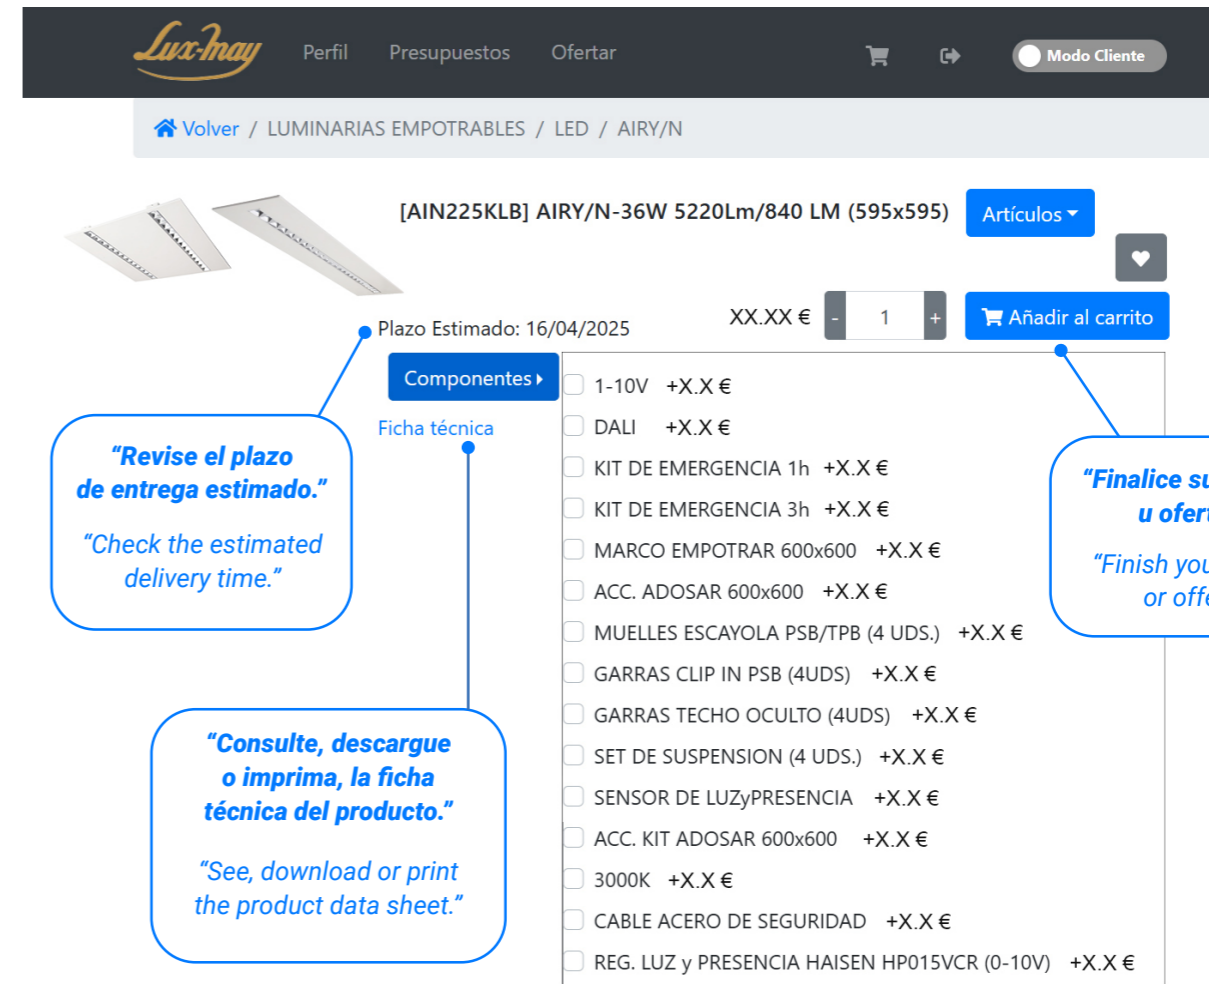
Lux-may Perfil Presupuestos Ofertar Modo Cliente

Volver / LUMINARIAS EMPOTRABLES / LED / AIRY/N

[AIN225KLB] AIRY/N-36W 5220Lm/840 LM (595x595)

Artículos

Plazo Estimado: 16/04/2025

XX.XX €

- 1 +

Añadir al carrito

Componentes

Ficha técnica

1-10V +X.X €
DALI +X.X €
KIT DE EMERGENCIA 1h +X.X €
KIT DE EMERGENCIA 3h +X.X €
MARCO EMPOTRAR 600x600 +X.X €
ACC. ADOSAR 600x600 +X.X €
MUELLES ESCAYOLA PSB/TPB (4 UDS.) +X.X €
GARRAS CLIP IN PSB (4UDS) +X.X €
GARRAS TECHO OCULTO (4UDS) +X.X €
SET DE SUSPENSION (4 UDS.) +X.X €
SENSOR DE LUZyPRESENCIA +X.X €
ACC. KIT ADOSAR 600x600 +X.X €
3000K +X.X €
CABLE ACERO DE SEGURIDAD +X.X €
REG. LUZ y PRESENCIA HAISEN HP015VCR (0-10V) +X.X €

“Revise el plazo de entrega estimado.”

“Check the estimated delivery time.”

“Consulte, descargue o imprima, la ficha técnica del producto.”

“See, download or print the product data sheet.”

“Finalice su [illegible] u ofert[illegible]

“Finish you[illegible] or offe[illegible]